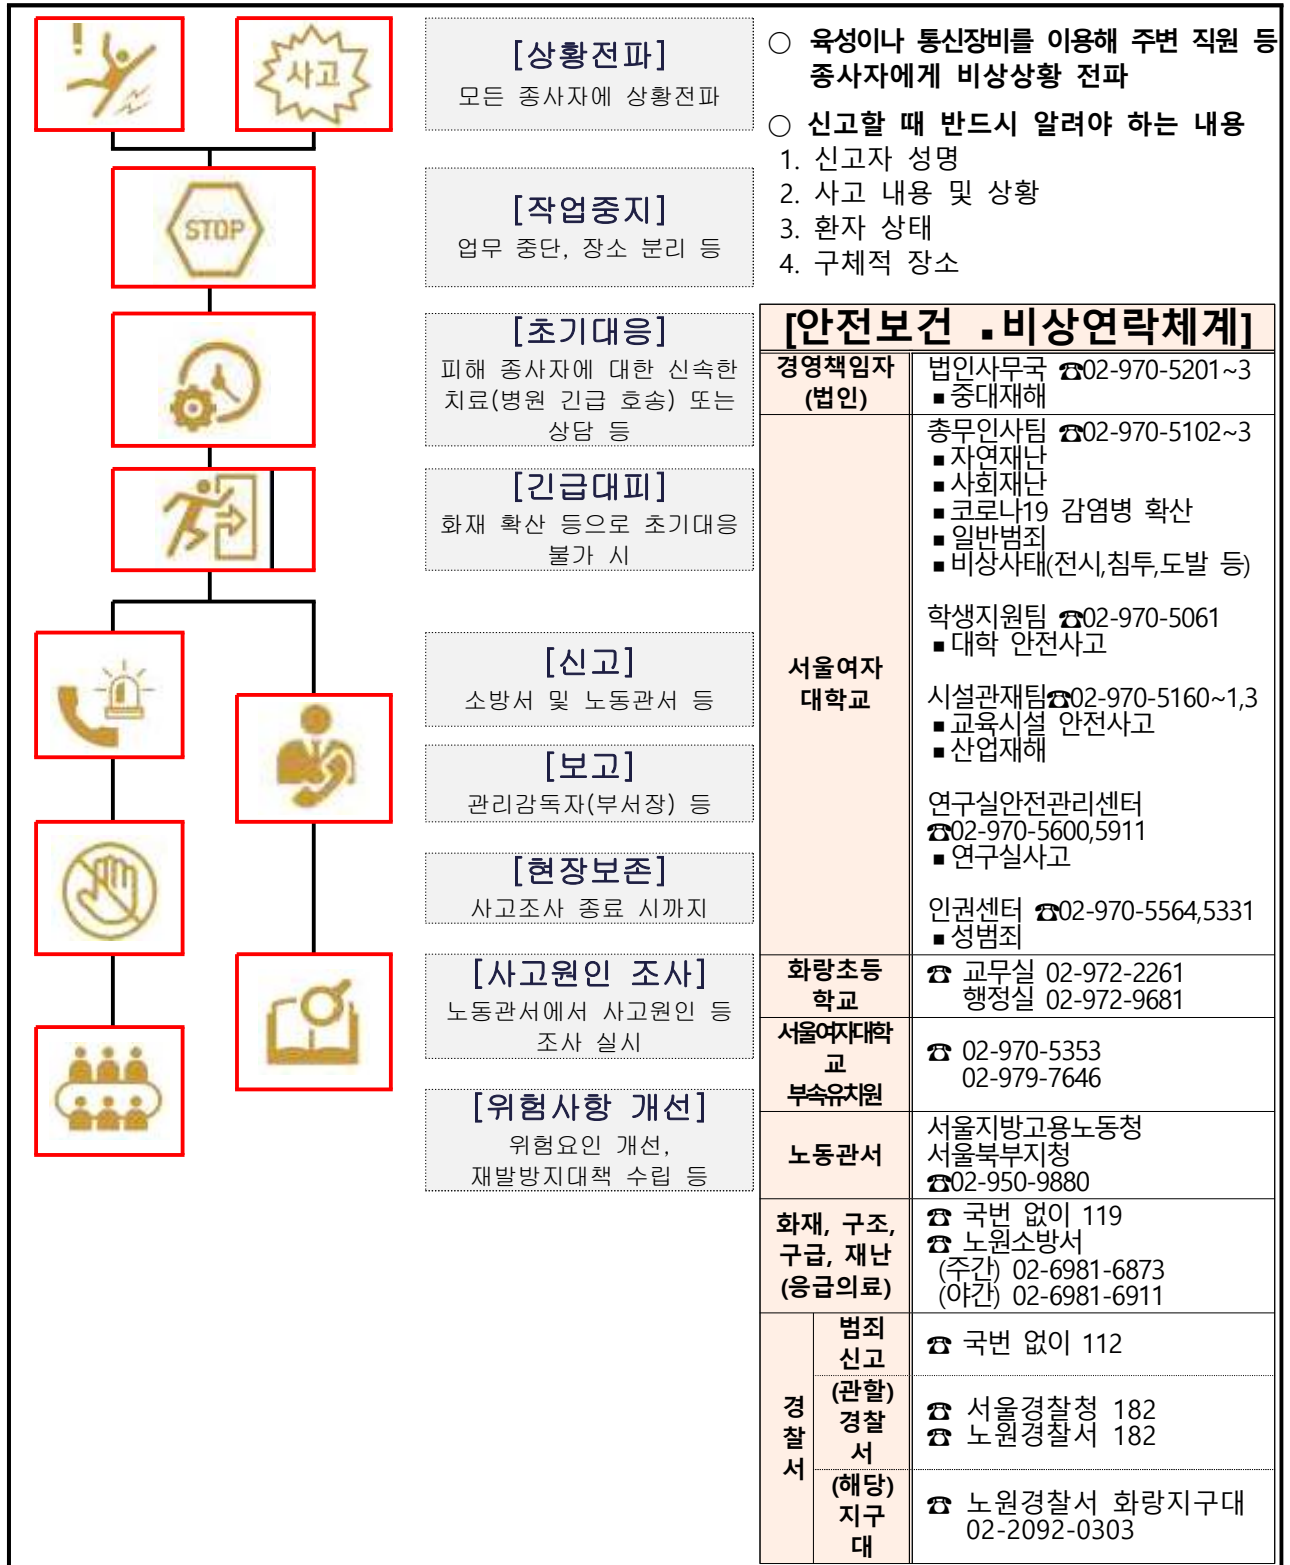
사고

STOP

[상황전파]
모든 종사자에 상황전파

[작업중지]
업무 중단, 장소 분리 등

[초기대응]
피해 종사자에 대한 신속한 치료(병원 긴급 호송) 또는 상담 등

[긴급대피]
화재 확산 등으로 초기대응 불가 시

[신고]
소방서 및 노동관서 등

[보고]
관리감독자(부서장) 등

[현장보존]
사고조사 종료 시까지

[사고원인 조사]
노동관서에서 사고원인 등 조사 실시

[위험사항 개선]
위험요인 개선,
재발방지대책 수립 등

○ 육성이나 통신장비를 이용해 주변 직원 등 종사자에게 비상상황 전파

○ 신고할 때 반드시 알려야 하는 내용
1. 신고자 성명
2. 사고 내용 및 상황
3. 환자 상태
4. 구체적 장소

[안전보건 ▪비상연락체계]

| 경영책임자 (법인) | | 법인사무국 ☎02-970-5201~3 ▪중대재해 |
|---|---|---|
| 서울여자대학교 | | 총무인사팀 ☎02-970-5102~3 ▪자연재난 ▪사회재난 ▪코로나19 감염병 확산 ▪일반범죄 ▪비상사태(전시,침투,도발 등)<br>학생지원팀 ☎02-970-5061 ▪대학 안전사고<br>시설관재팀☎02-970-5160~1,3 ▪교육시설 안전사고 ▪산업재해<br>연구실안전관리센터 ☎02-970-5600,5911 ▪연구실사고<br>인권센터 ☎02-970-5564,5331 ▪성범죄 |
| 화랑초등학교 | | ☎ 교무실 02-972-2261 행정실 02-972-9681 |
| 서울여자대학교 부속유치원 | | ☎ 02-970-5353 02-979-7646 |
| 노동관서 | | 서울지방고용노동청 서울북부지청 ☎02-950-9880 |
| 화재, 구조, 구급, 재난 (응급의료) | | ☎ 국번 없이 119 ☎ 노원소방서 (주간) 02-6981-6873 (야간) 02-6981-6911 |
| 경찰서 | 범죄 신고 | ☎ 국번 없이 112 |
| | (관할) 경찰서 | ☎ 서울경찰청 182 ☎ 노원경찰서 182 |
| | (해당) 지구대 | ☎ 노원경찰서 화랑지구대 02-2092-0303 |